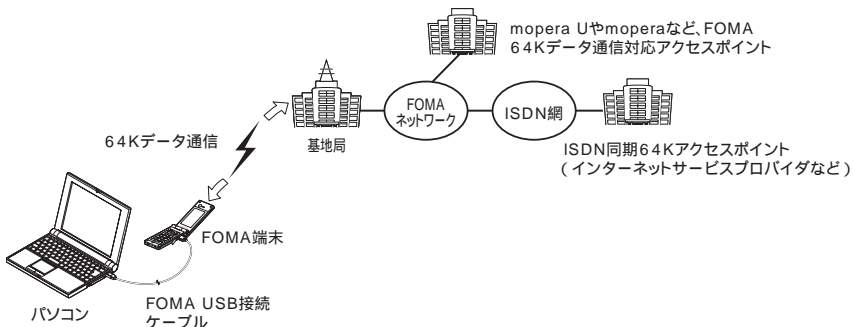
mopera Uやmoperaなど、FOMA 64Kデータ通信対応アクセスポイント

64Kデータ通信

基地局

FOMA ネットワーク

ISDN網

ISDN同期64Kアクセスポイント（インターネットサービスプロバイダなど）

FOMA端末

パソコン

FOMA USB接続ケーブル